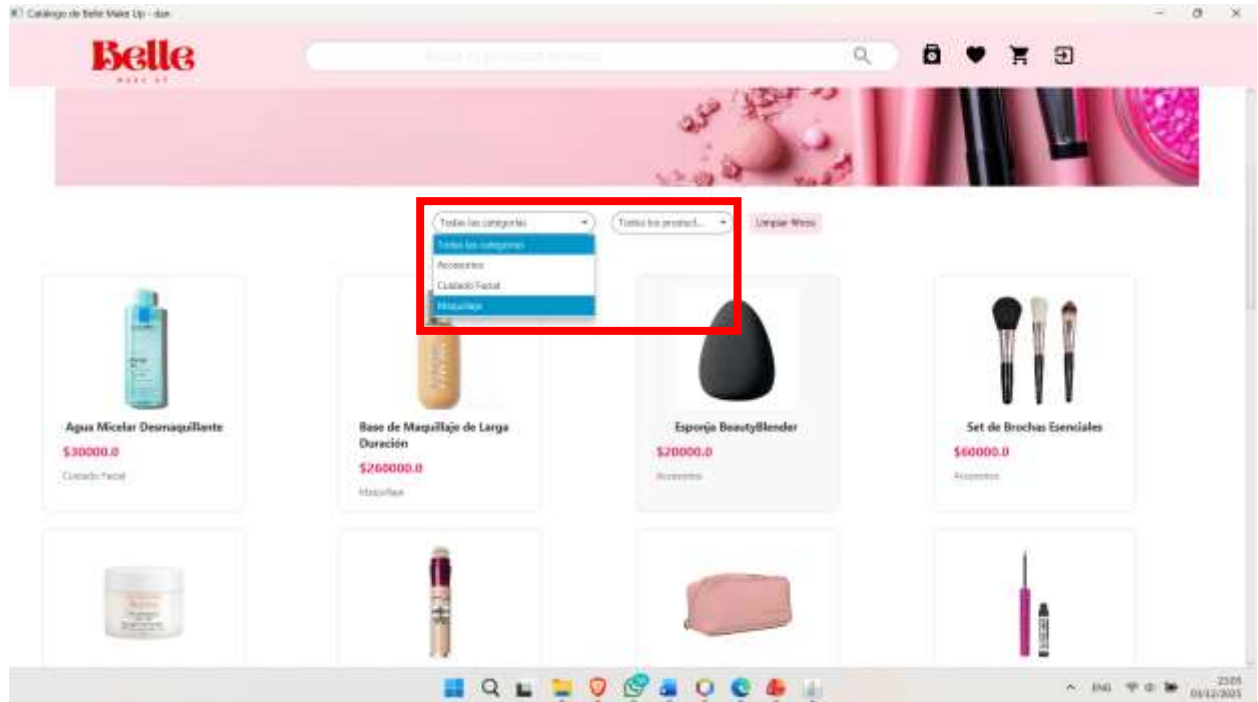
Catálogo de Belle Make Up - dan

Belle
MAKE UP

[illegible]

Todas las categorías
Todos los product...
Limpiar filtros

Todas las categorías
Accesorios
Cuidado Facial
Maquillaje

Agua Micelar Desmaquillante
$30000.0
Cuidado Facial

Base de Maquillaje de Larga Duración
$260000.0
Maquillaje

Esponja BeautyBlender
$20000.0
Accesorios

Set de Brochas Esenciales
$60000.0
Accesorios

ENG
23:05
03/12/2025